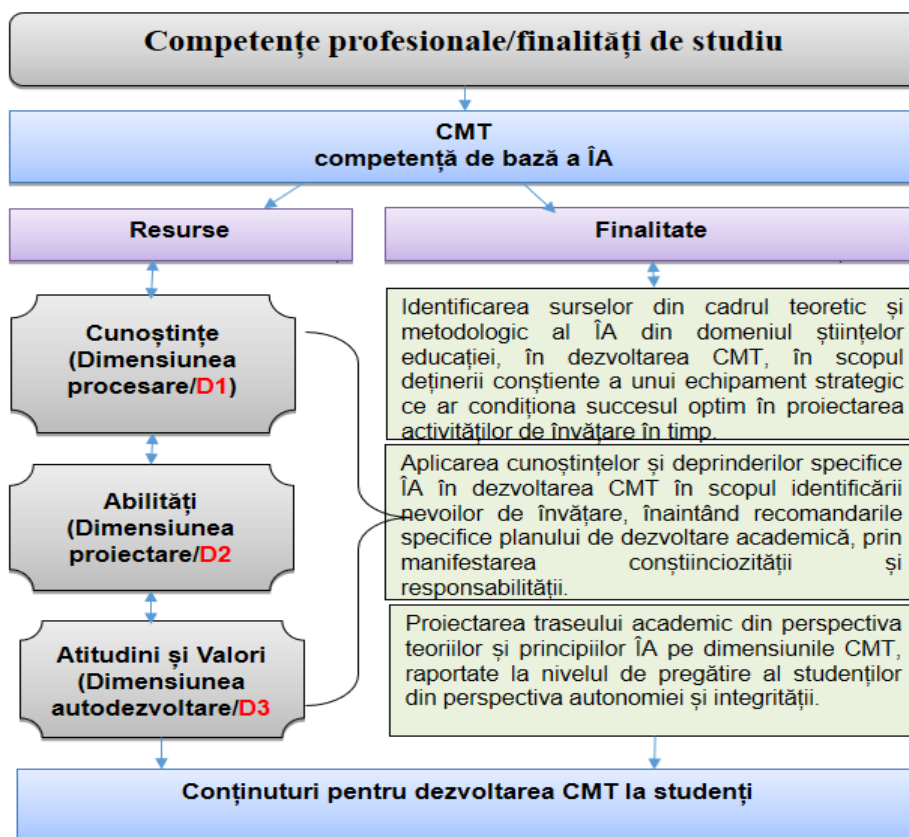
Competențe profesionale/finalități de studiu

CMT
competență de bază a ÎA

Resurse

Finalitate

Cunoștințe (Dimensiunea procesare/D1)

Abilități (Dimensiunea proiectare/D2)

Atitudini și Valori (Dimensiunea autodezvoltare/D3

Identificarea surselor din cadrul teoretic și metodologic al ÎA din domeniul științelor educației, în dezvoltarea CMT, în scopul deținerii conștiente a unui echipament strategic ce ar condiționa succesul optim în proiectarea activităților de învățare în timp.

Aplicarea cunoștințelor și deprinderilor specifice ÎA în dezvoltarea CMT în scopul identificării nevoilor de învățare, înaintând recomandarile specifice planului de dezvoltare academică, prin manifestarea conștiinciozității și responsabilității.

Proiectarea traseului academic din perspectiva teoriilor și principiilor ÎA pe dimensiunile CMT, raportate la nivelul de pregătire al studenților din perspectiva autonomiei și integrității.

Conținuturi pentru dezvoltarea CMT la studenți